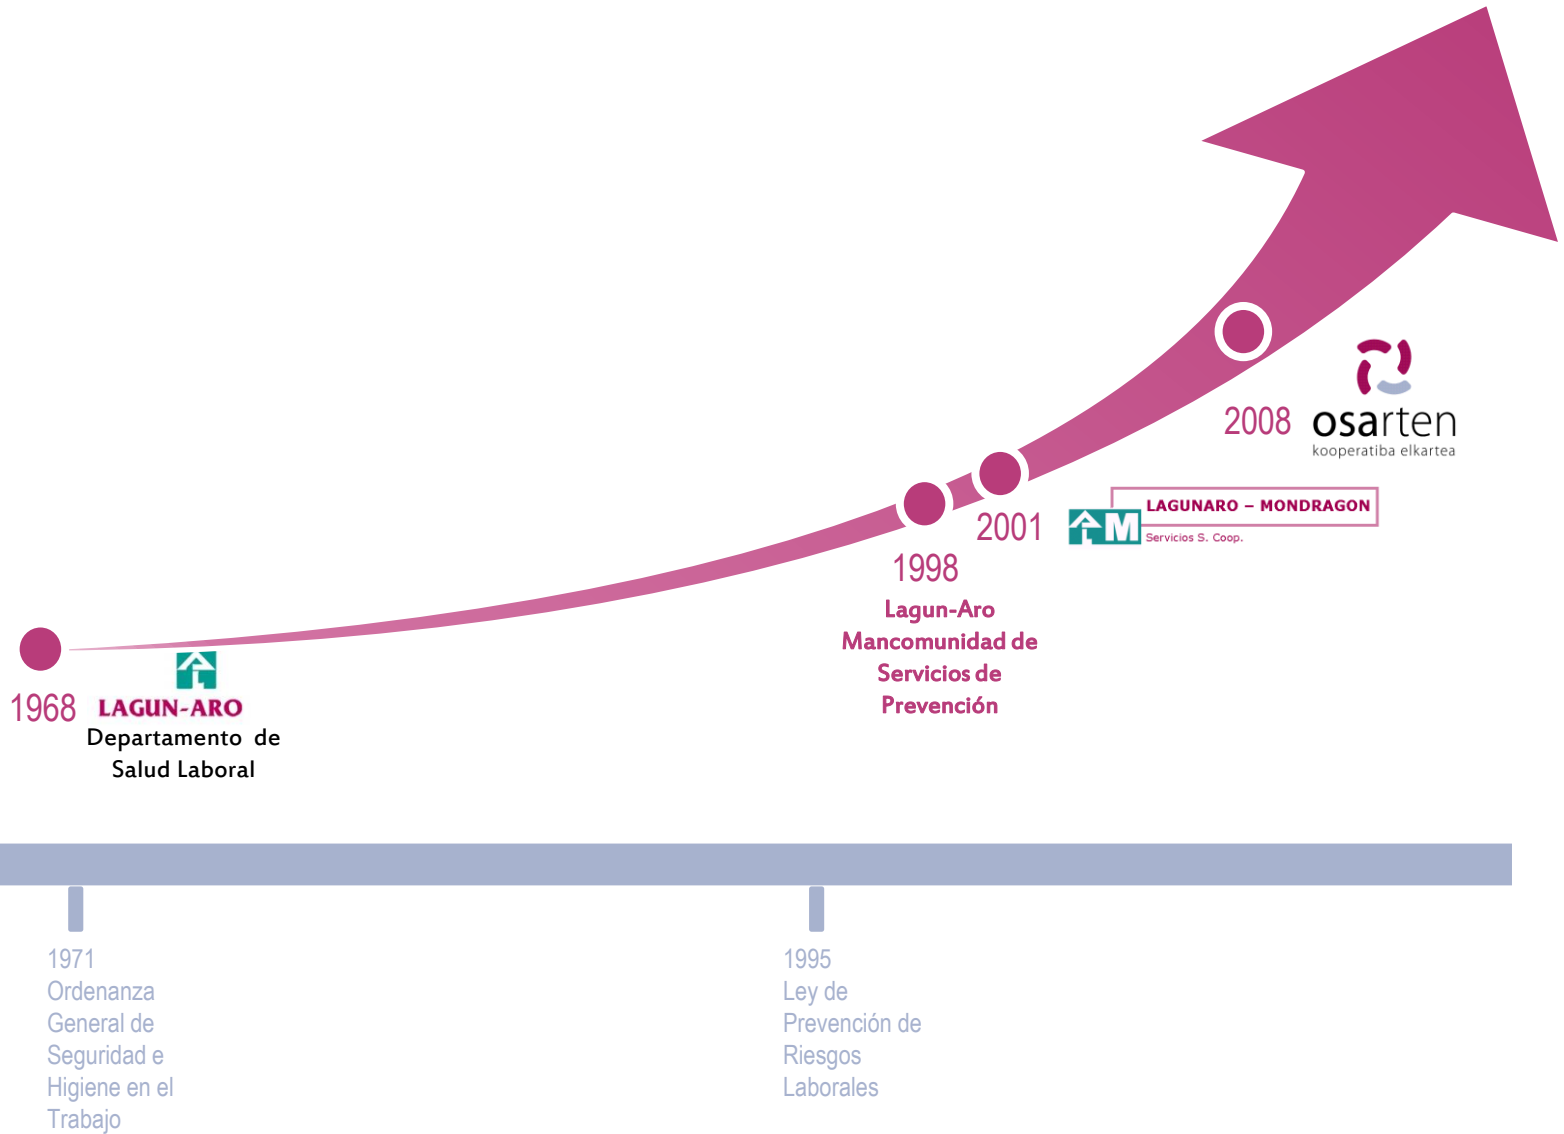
2008 osarten
kooperatiba elkartea

2001 LAGUNARO – MONDRAGON
Servicios S. Coop.

1998
Lagun-Aro
Mancomunidad de
Servicios de
Prevención

1968 LAGUN-ARO
Departamento de
Salud Laboral

1971
Ordenanza
General de
Seguridad e
Higiene en el
Trabajo

1995
Ley de
Prevención de
Riesgos
Laborales